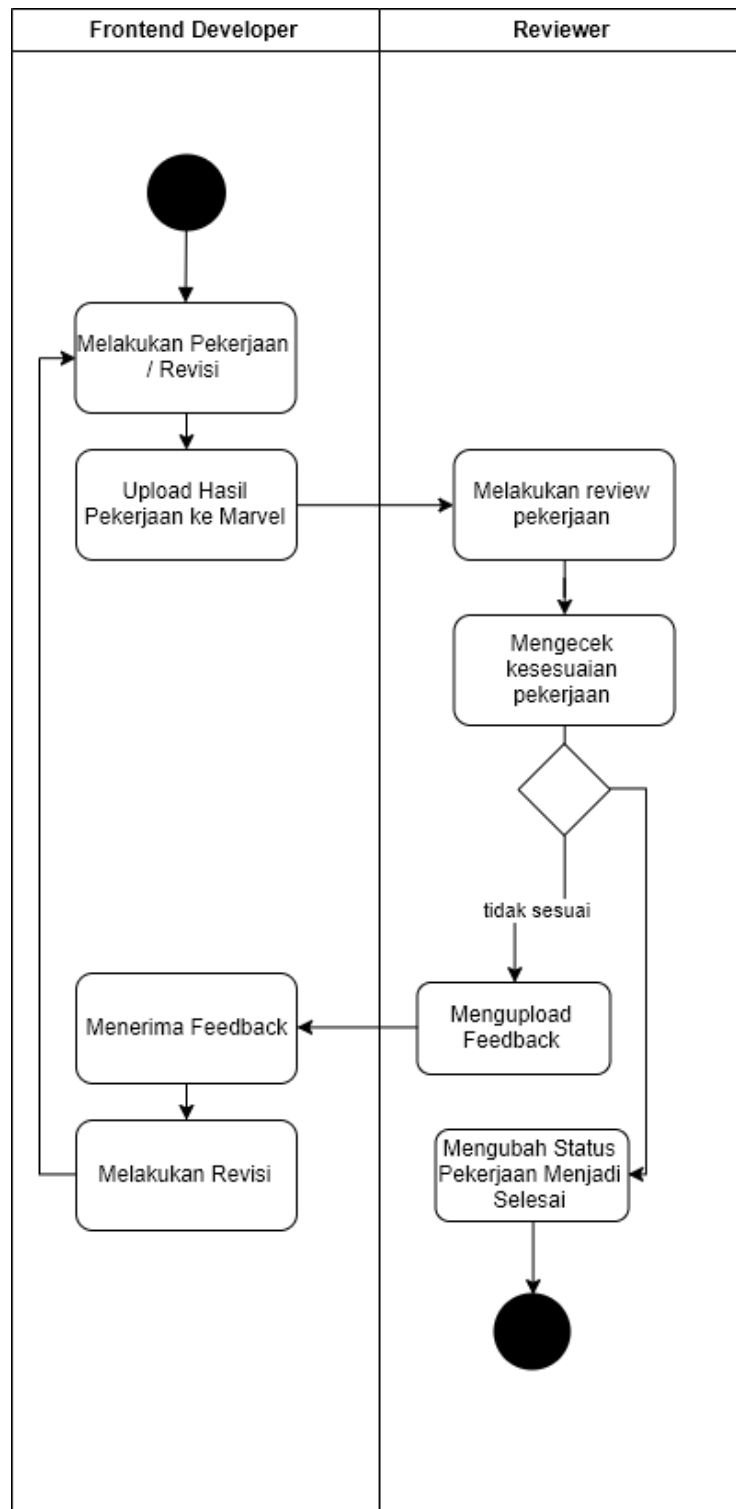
Frontend Developer

Reviewer

Melakukan Pekerjaan / Revisi

Upload Hasil Pekerjaan ke Marvel

Melakukan review pekerjaan

Mengecek kesesuaian pekerjaan

tidak sesuai

Mengupload Feedback

Menerima Feedback

Melakukan Revisi

Mengubah Status Pekerjaan Menjadi Selesai